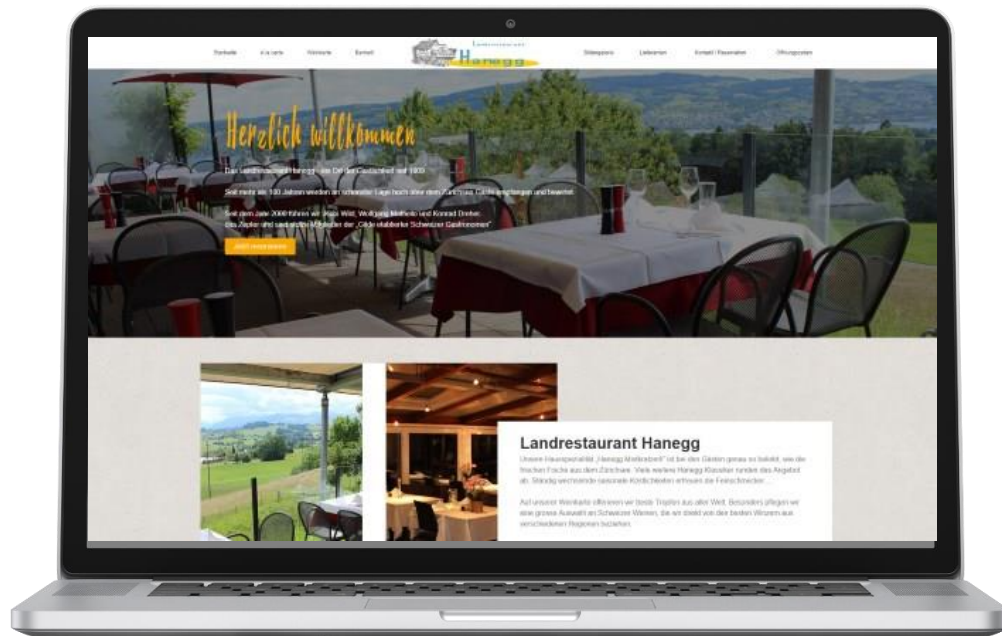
Startseite   à la carte   Weinkarte   Bankett   Landrestaurant Hanegg   Bildergalerie   Lieferanten   Kontakt / Reservation   Öffnungszeiten

Herzlich willkommen

Das Landrestaurant Hanegg - ein Ort der Gastlichkeit seit 1909

Seit mehr als 100 Jahren werden an schönster Lage hoch über dem Zürichsee Gäste empfangen und bewirtet.

Seit dem Jahr 2000 führen wir, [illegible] Wolfgang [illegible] und Konrad Dreher, das Zepter und sind stolze Mitglieder der „Gilde etablierter Schweizer Gastronomen".

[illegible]

Landrestaurant Hanegg

Unsere Hausspezialität „Hanegg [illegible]" ist bei den Gästen genau so beliebt, wie die frischen Fische aus dem Zürichsee. Viele weitere Hanegg Klassiker runden das Angebot ab. Ständig wechselnde saisonale Köstlichkeiten erfreuen die Feinschmecker.

Auf unserer Weinkarte offerieren wir beste Tropfen aus aller Welt. Besonders pflegen wir eine grosse Auswahl an Schweizer Weinen, die wir direkt von den besten Winzern aus verschiedenen Regionen beziehen.